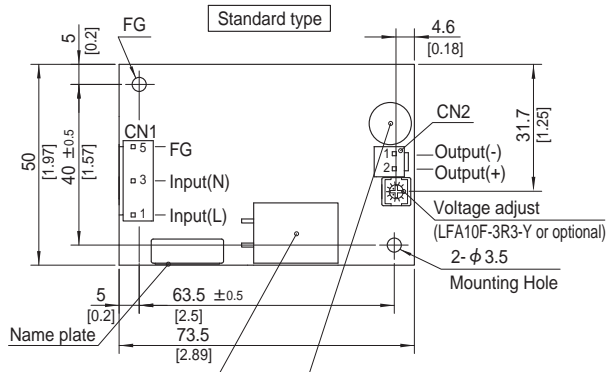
Standard type

FG

5
[0.2]

4.6
[0.18]

CN1

5 FG

3 Input(N)

1 Input(L)

50
[1.97]

40 $\pm0.5$
[1.57]

CN2

1
2

Output(-)
Output(+)

31.7
[1.25]

Voltage adjust
(LFA10F-3R3-Y or optional)

2- $\phi$3.5
Mounting Hole

5
[0.2]

63.5 $\pm0.5$
[2.5]

73.5
[2.89]

Name plate